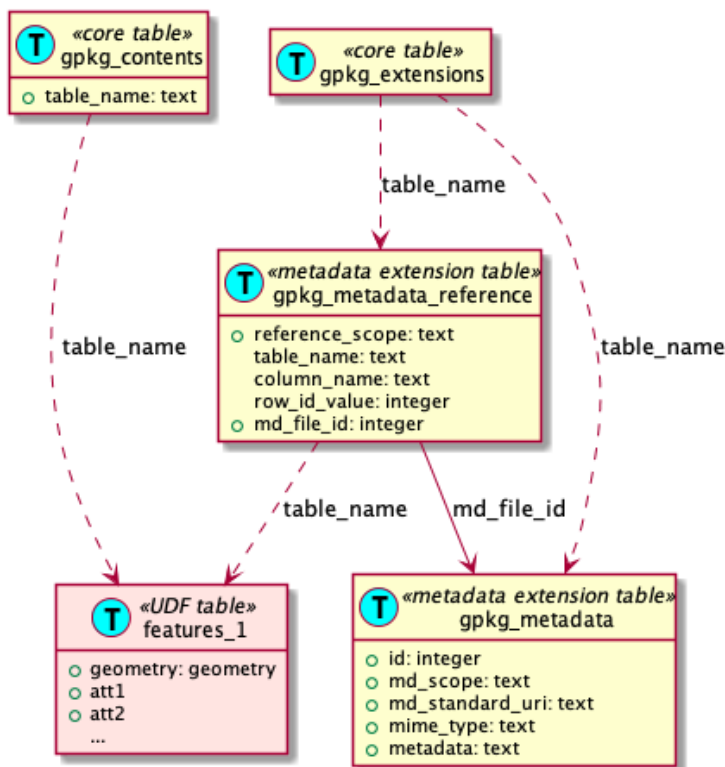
T «core table» gpkg_contents
table_name: text

T «core table» gpkg_extensions

table_name

T «metadata extension table» gpkg_metadata_reference
reference_scope: text
table_name: text
column_name: text
row_id_value: integer
md_file_id: integer

table_name

table_name

table_name

md_file_id

T «UDF table» features_1
geometry: geometry
att1
att2
...

T «metadata extension table» gpkg_metadata
id: integer
md_scope: text
md_standard_uri: text
mime_type: text
metadata: text